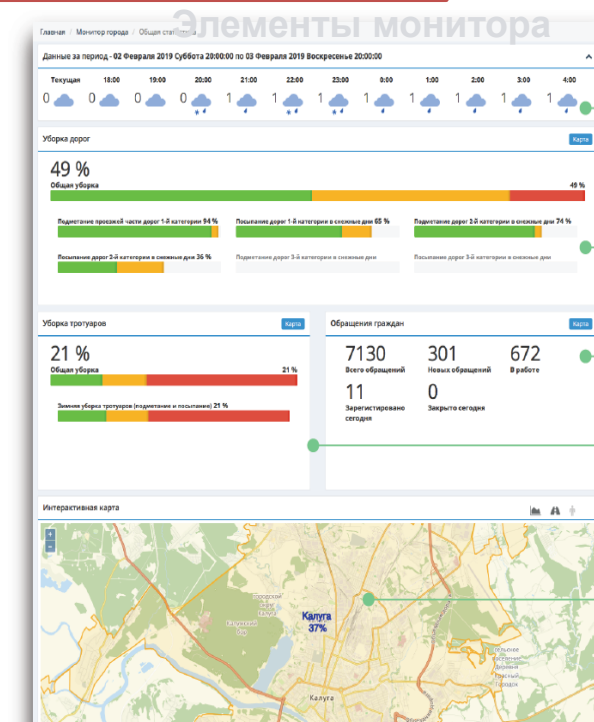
Элементы монитора

Главная / Монитор города / Общая статистика

Данные за период - 02 Февраля 2019 Суббота 20:00:00 по 03 Февраля 2019 Воскресенье 20:00:00

| Текущая | 18:00 | 19:00 | 20:00 | 21:00 | 22:00 | 23:00 | 0:00 | 1:00 | 2:00 | 3:00 | 4:00 |
|---|---|---|---|---|---|---|---|---|---|---|---|
| 0 | 0 | 0 | 0 | 1 | 1 | 1 | 1 | 1 | 1 | 1 | 1 |

Уборка дорог
Карта

49 %
Общая уборка
49 %

Подметание проезжей части дорог 1-й категории 94 %
Посыпание дорог 1-й категории в снежные дни 65 %
Подметание дорог 2-й категории в снежные дни 74 %
Посыпание дорог 3-й категории в снежные дни 36 %
Подметание дорог 3-й категории в снежные дни
Подметание дорог 3-й категории в снежные дни

Уборка тротуаров
Карта

21 %
Общая уборка
21 %

Зимняя уборка тротуаров (подметание и посыпание) 21 %

Обращения граждан
Карта

7130
Всего обращений
301
Новых обращений
672
В работе
11
Зарегистрировано сегодня
0
Закрыто сегодня

Интерактивная карта

Калуга
37%

Калуга